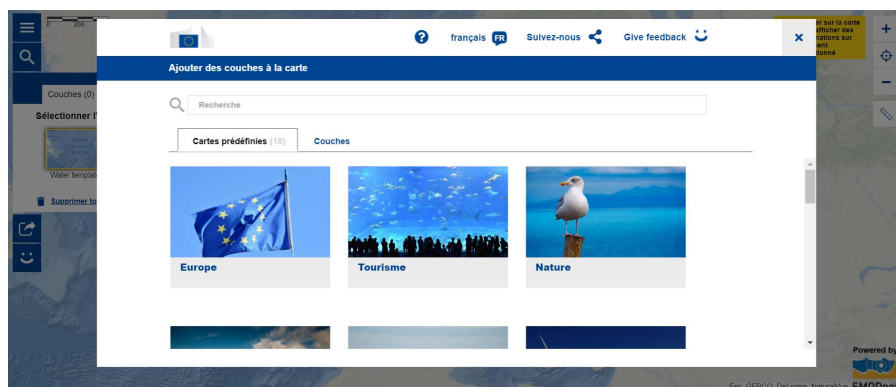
200

Couches (0)

Sélectionner l'

Water templat

Supprimer to

français FR

Suivez-nous

Give feedback

Ajouter des couches à la carte

Recherche

Cartes prédéfinies (18)

Couches

Europe

Tourisme

Nature

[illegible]r sur la carte
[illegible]fficher des
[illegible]ations sur
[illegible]ent
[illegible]onné

Powered by
EMOD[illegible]

Esri, GEBCO, Del orme, NaturalVu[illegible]